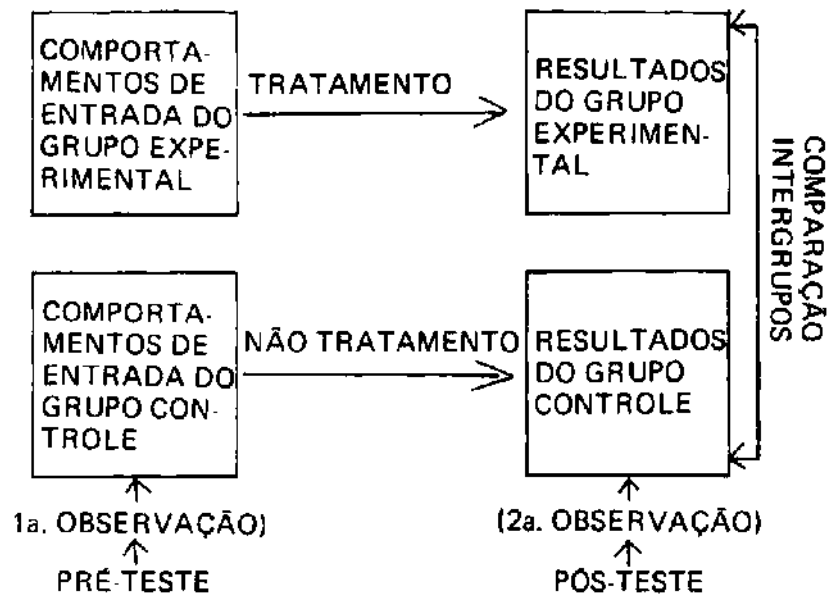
COMPORTAMENTOS DE ENTRADA DO GRUPO EXPERIMENTAL

TRATAMENTO

RESULTADOS DO GRUPO EXPERIMENTAL

COMPARAÇÃO INTERGRUPOS

COMPORTAMENTOS DE ENTRADA DO GRUPO CONTROLE

NÃO TRATAMENTO

RESULTADOS DO GRUPO CONTROLE

1a. OBSERVAÇÃO)

PRÉ-TESTE

(2a. OBSERVAÇÃO)

PÓS-TESTE